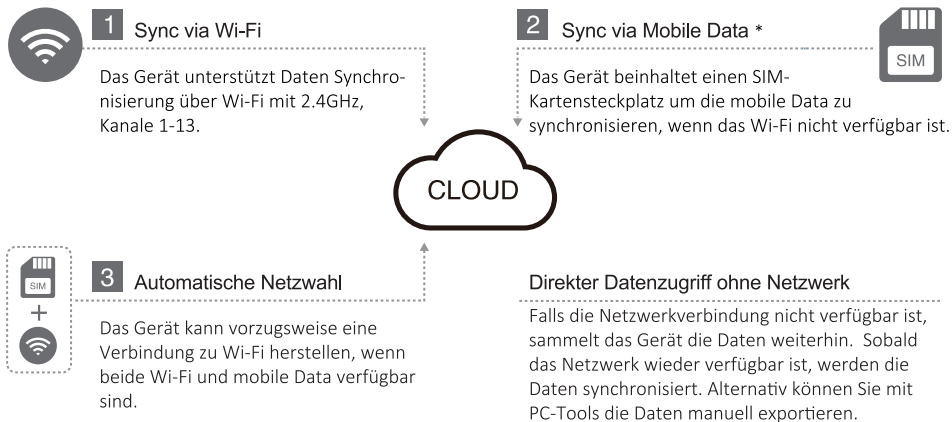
1 Sync via Wi-Fi

Das Gerät unterstützt Daten Synchronisierung über Wi-Fi mit 2.4GHz, Kanale 1-13.

2 Sync via Mobile Data *

SIM

Das Gerät beinhaltet einen SIM-Kartensteckplatz um die mobile Data zu synchronisieren, wenn das Wi-Fi nicht verfügbar ist.

CLOUD

SIM

+

3 Automatische Netzwahl

Das Gerät kann vorzugsweise eine Verbindung zu Wi-Fi herstellen, wenn beide Wi-Fi und mobile Data verfügbar sind.

Direkter Datenzugriff ohne Netzwerk

Falls die Netzwerkverbindung nicht verfügbar ist, sammelt das Gerät die Daten weiterhin. Sobald das Netzwerk wieder verfügbar ist, werden die Daten synchronisiert. Alternativ können Sie mit PC-Tools die Daten manuell exportieren.